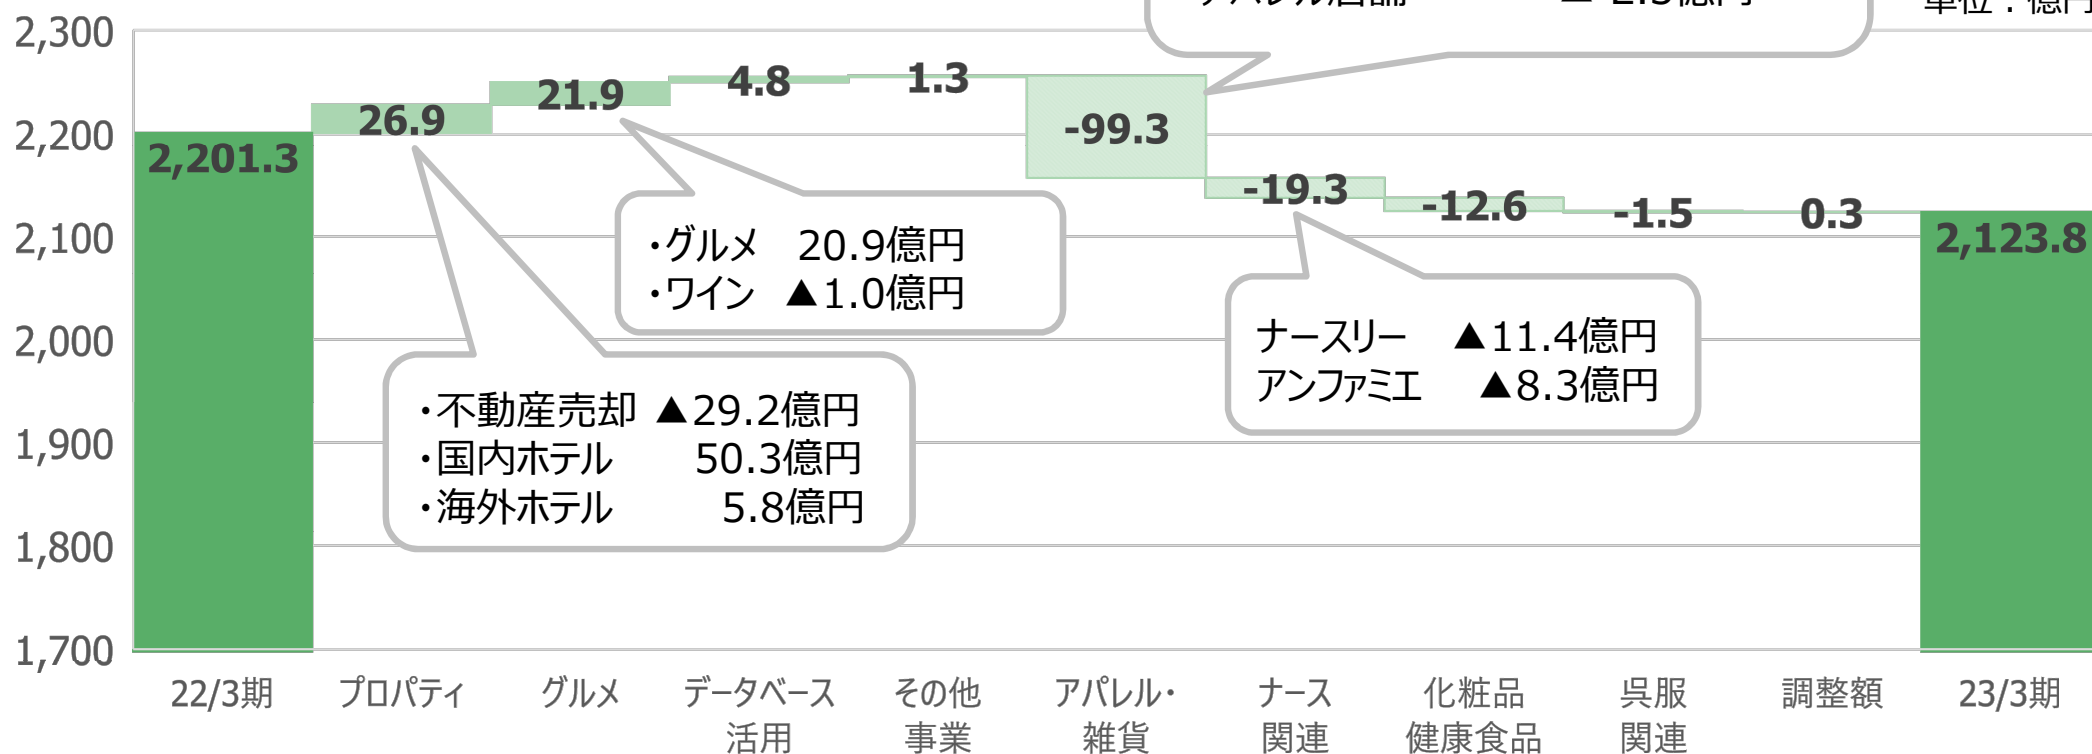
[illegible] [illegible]億円

単位：億円

2,300
2,200
2,100
2,000
1,900
1,800
1,700

2,201.3
26.9
21.9
4.8
1.3
-99.3
-19.3
-12.6
-1.5
0.3
2,123.8

・グルメ　20.9億円
・ワイン　▲1.0億円

・不動産売却　▲29.2億円
・国内ホテル　50.3億円
・海外ホテル　5.8億円

ナースリー　▲11.4億円
アンファミエ　▲8.3億円

22/3期
プロパティ
グルメ
データベース活用
その他事業
アパレル・雑貨
ナース関連
化粧品健康食品
呉服関連
調整額
23/3期